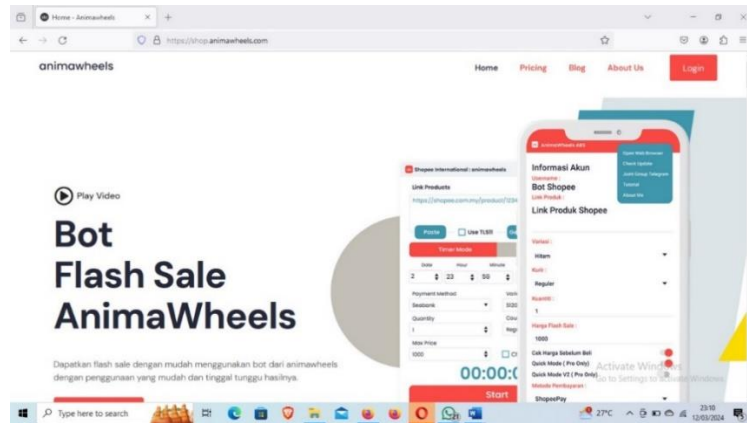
Home - Animawheels × +

https://shop.animawheels.com

animawheels

Home Pricing Blog About Us Login

Play Video

Bot Flash Sale AnimaWheels

Dapatkan flash sale dengan mudah menggunakan bot dari animawheels dengan penggunaan yang mudah dan tinggal tunggu hasilnya.

Shopee International : animawheels

Link Products

https://shopee.com.my/product/1034

Paste Use TLS11

Timer Mode

Date Hour Minute

2 23 50

Payment Method

Seabank

Quantity

1

Max Price

1000

00:00:0

Start

Animawheels

Open Web Browser

Check Update

Join Group Telegram

Tutorial

About Me

Informasi Akun

Username :

Bot Shopee

Link Produk :

Link Produk Shopee

Variasi :

Hitam

Kurir :

Reguler

Kuantiti :

1

Harga Flash Sale :

1000

Cek Harga Sebelum Beli

Quick Mode ( Pro Only)

Quick Mode V2 ( Pro Only)

Metode Pembayaran :

ShopeePay

Activate Windows

Go to Settings to activate Windows.

Type here to search

27°C

23:10

12/03/2024